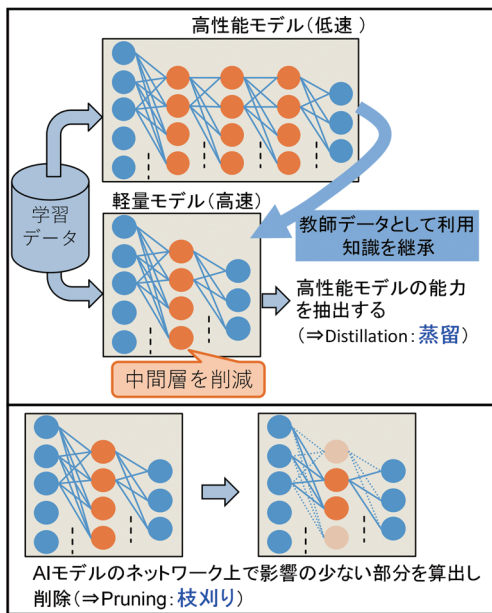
高性能モデル（低速 ）

学習データ

軽量モデル（高速）

教師データとして利用
知識を継承

高性能モデルの能力を抽出する
（⇒Distillation：蒸留）

中間層を削減

AIモデルのネットワーク上で影響の少ない部分を算出し削除（⇒Pruning：枝刈り）